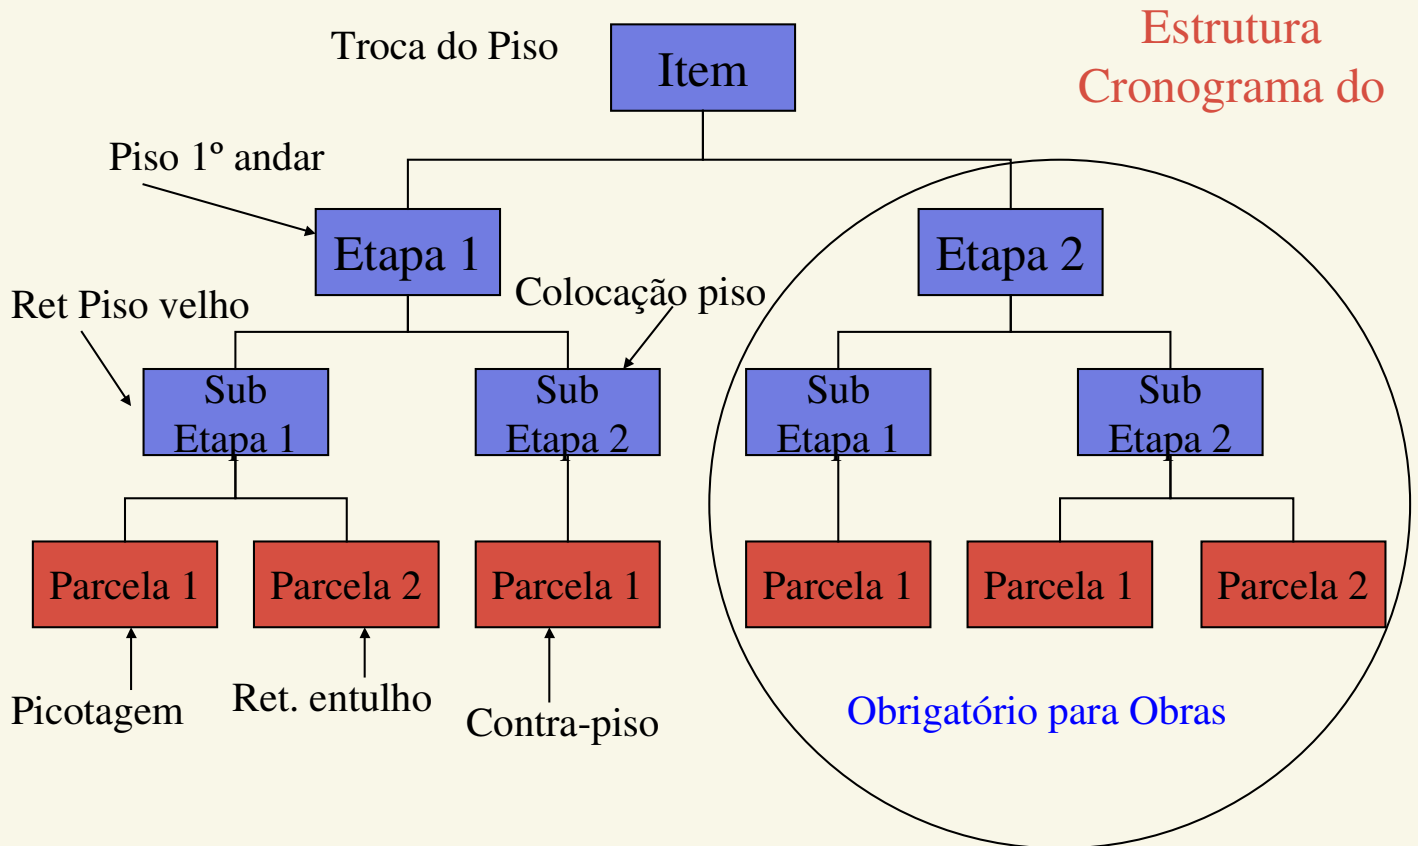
Estrutura
Cronograma do

Troca do Piso

Item

Piso 1º andar

Etapa 1

Etapa 2

Ret Piso velho

Colocação piso

Sub Etapa 1

Sub Etapa 2

Sub Etapa 1

Sub Etapa 2

Parcela 1

Parcela 2

Parcela 1

Parcela 1

Parcela 1

Parcela 2

Picotagem

Ret. entulho

Contra-piso

Obrigatório para Obras